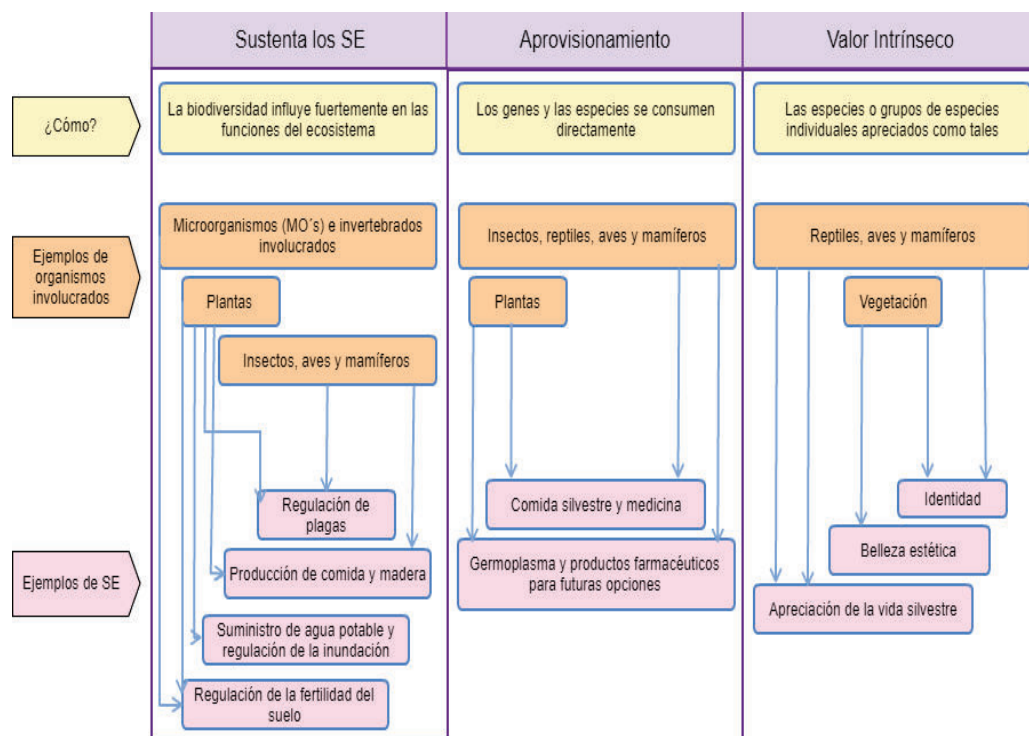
Sustenta los SE

Aprovisionamiento

Valor Intrínseco

¿Cómo?

La biodiversidad influye fuertemente en las funciones del ecosistema

Los genes y las especies se consumen directamente

Las especies o grupos de especies individuales apreciados como tales

Ejemplos de organismos involucrados

Microorganismos (MO´s) e invertebrados involucrados

Plantas

Insectos, aves y mamíferos

Insectos, reptiles, aves y mamíferos

Plantas

Reptiles, aves y mamíferos

Vegetación

Ejemplos de SE

Regulación de plagas

Producción de comida y madera

Suministro de agua potable y regulación de la inundación

Regulación de la fertilidad del suelo

Comida silvestre y medicina

Germoplasma y productos farmacéuticos para futuras opciones

Identidad

Belleza estética

Apreciación de la vida silvestre